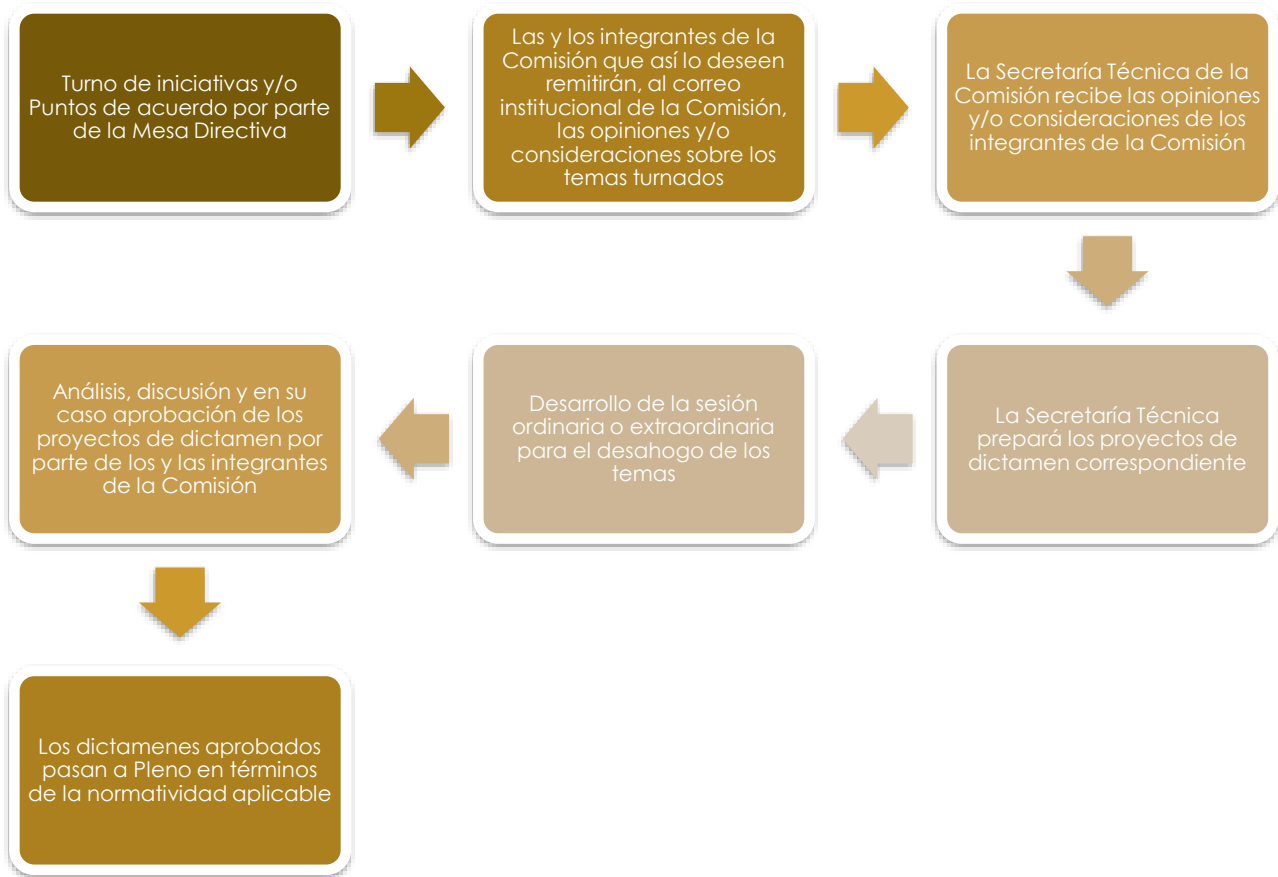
Turno de iniciativas y/o Puntos de acuerdo por parte de la Mesa Directiva

Las y los integrantes de la Comisión que así lo deseen remitirán, al correo institucional de la Comisión, las opiniones y/o consideraciones sobre los temas turnados

La Secretaría Técnica de la Comisión recibe las opiniones y/o consideraciones de los integrantes de la Comisión

La Secretaría Técnica prepará los proyectos de dictamen correspondiente

Desarrollo de la sesión ordinaria o extraordinaria para el desahogo de los temas

Análisis, discusión y en su caso aprobación de los proyectos de dictamen por parte de los y las integrantes de la Comisión

Los dictamenes aprobados pasan a Pleno en términos de la normatividad aplicable